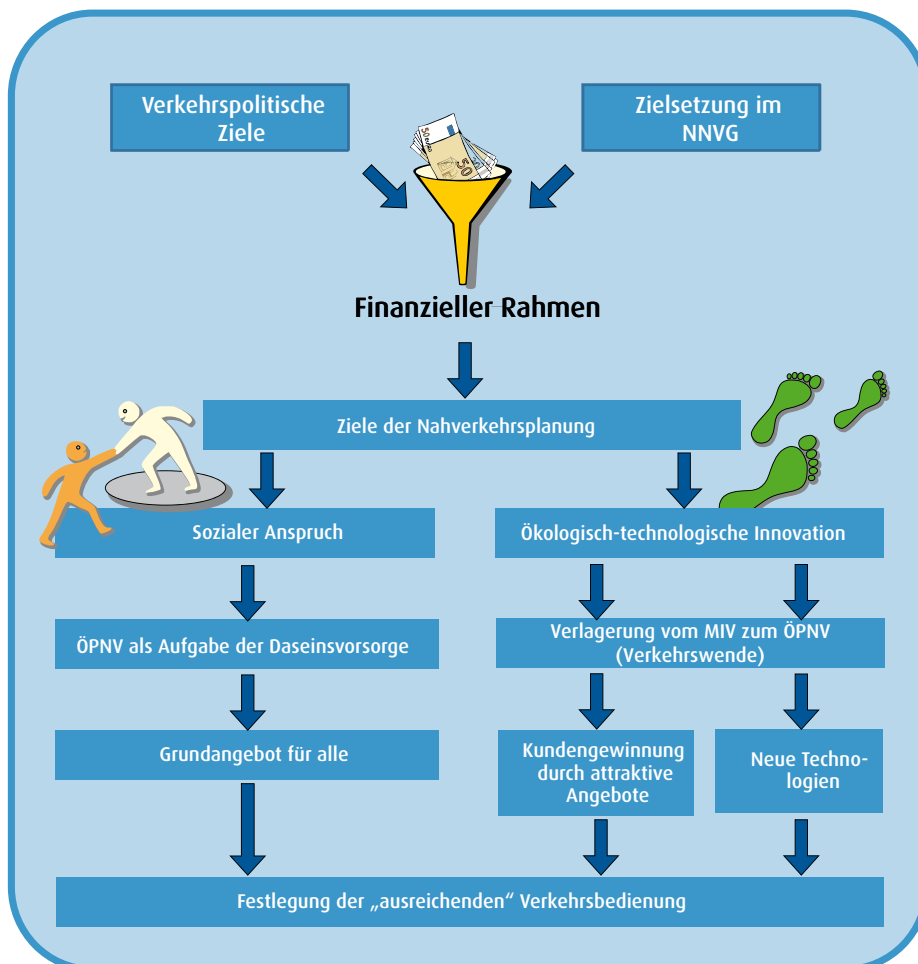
Verkehrspolitische Ziele

Zielsetzung im NNVG

50

Finanzieller Rahmen

Ziele der Nahverkehrsplanung

Sozialer Anspruch

Ökologisch-technologische Innovation

ÖPNV als Aufgabe der Daseinsvorsorge

Verlagerung vom MIV zum ÖPNV (Verkehrswende)

Grundangebot für alle

Kundengewinnung durch attraktive Angebote

Neue Technologien

Festlegung der „ausreichenden“ Verkehrsbedienung